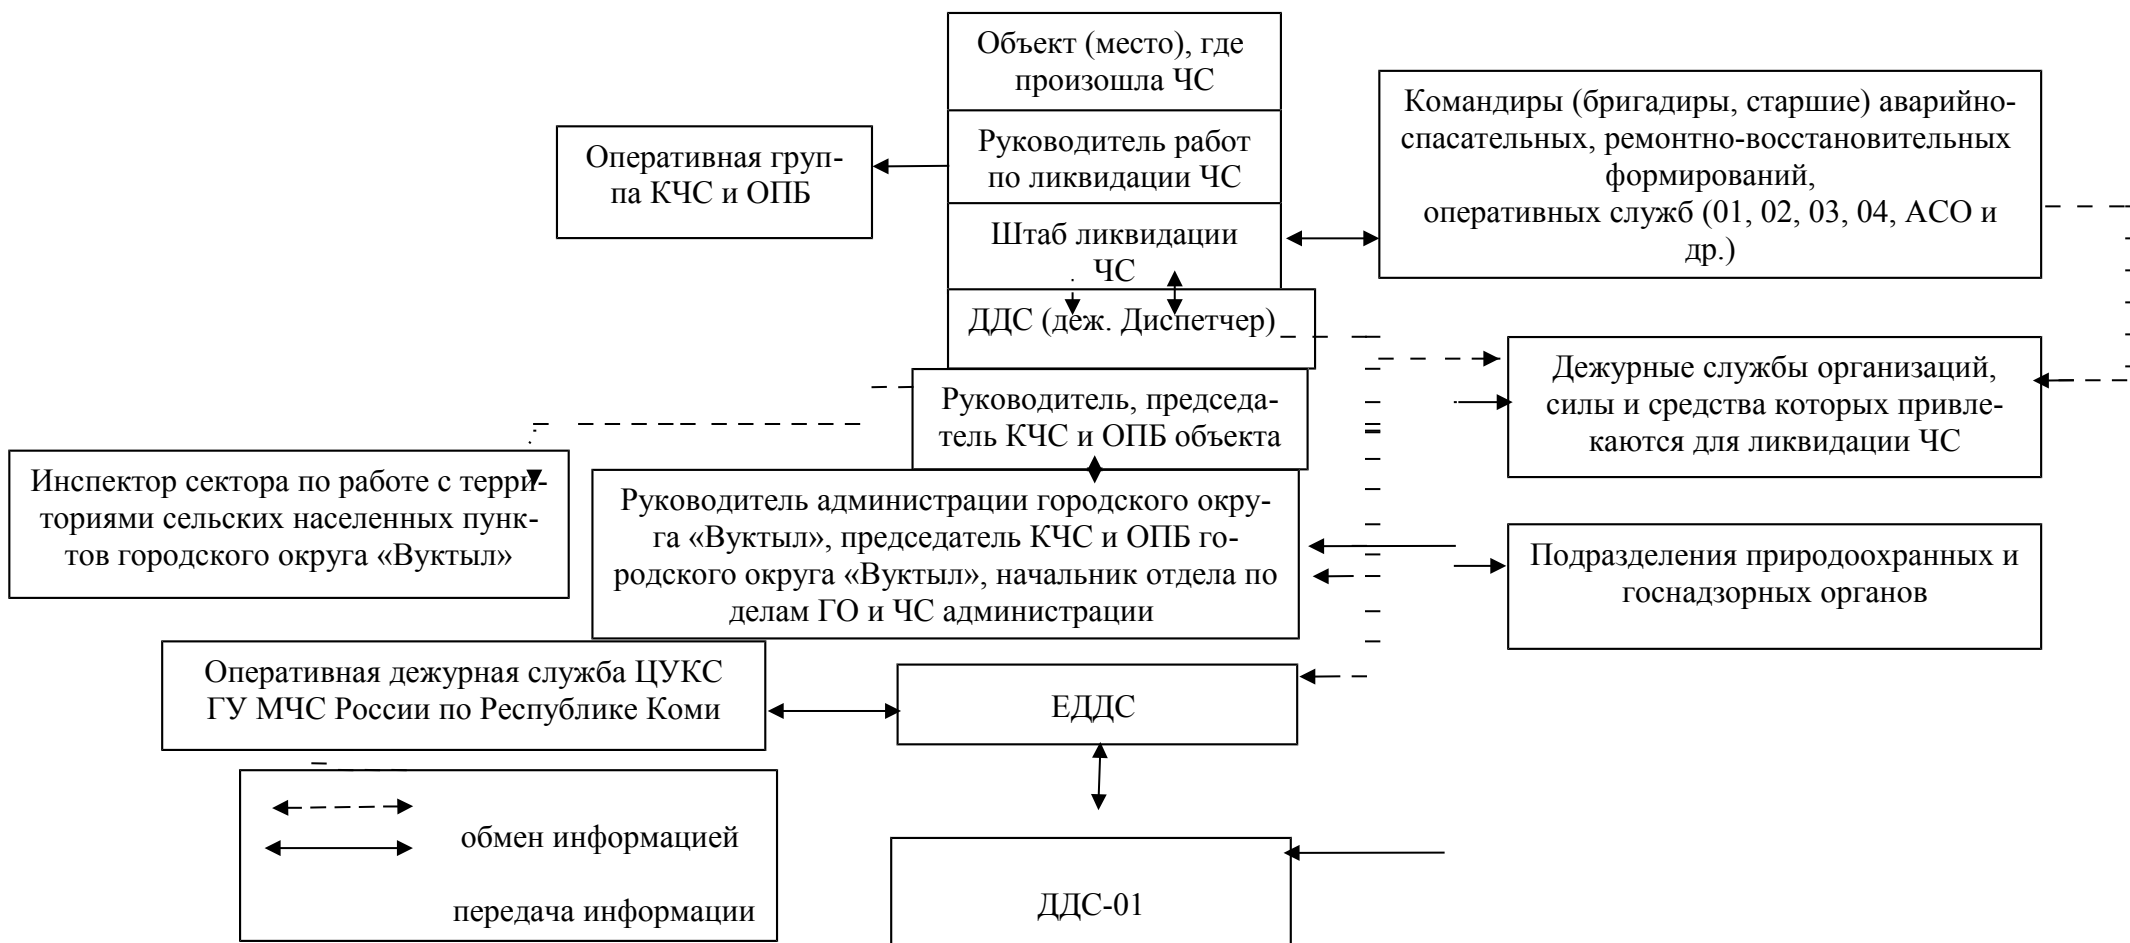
Объект (место), где произошла ЧС

Руководитель работ по ликвидации ЧС

Штаб ликвидации ЧС

Оперативная группа КЧС и ОПБ

Командиры (бригадиры, старшие) аварийно-спасательных, ремонтно-восстановительных формирований, оперативных служб (01, 02, 03, 04, АСО и др.)

ДДС (деж. Диспетчер)

Дежурные службы организаций, силы и средства которых привлекаются для ликвидации ЧС

Руководитель, председатель КЧС и ОПБ объекта

Инспектор сектора по работе с территориями сельских населенных пунктов городского округа «Вуктыл»

Руководитель администрации городского округа «Вуктыл», председатель КЧС и ОПБ городского округа «Вуктыл», начальник отдела по делам ГО и ЧС администрации

Подразделения природоохранных и госнадзорных органов

Оперативная дежурная служба ЦУКС ГУ МЧС России по Республике Коми

ЕДДС

обмен информацией

передача информации

ДДС-01